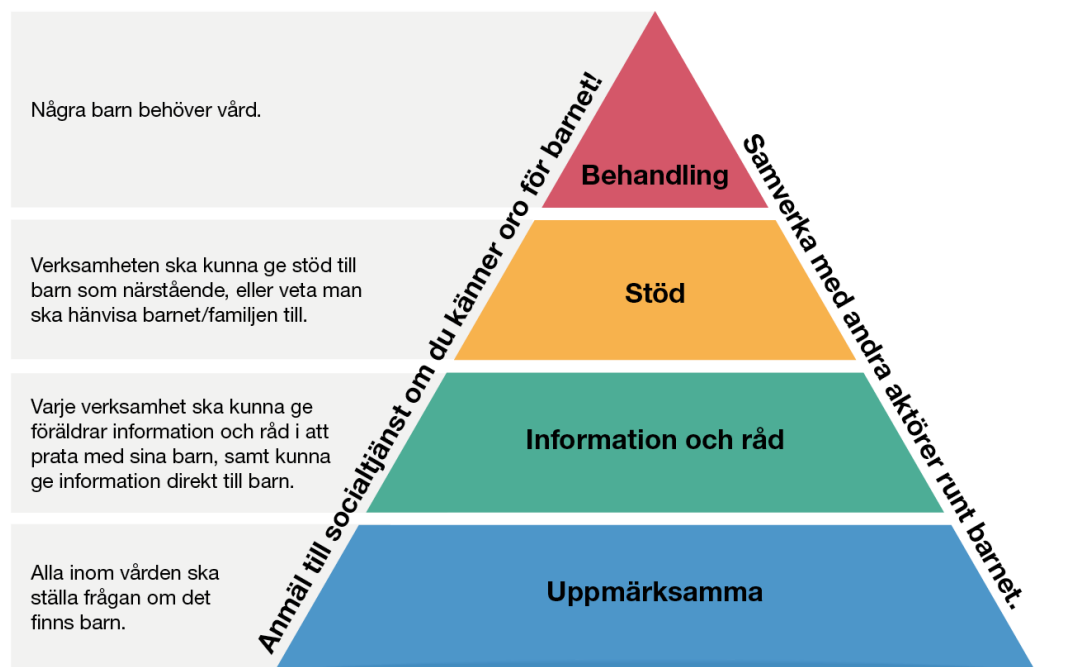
Några barn behöver vård.

Behandling

Verksamheten ska kunna ge stöd till barn som närstående, eller veta man ska hänvisa barnet/familjen till.

Stöd

Varje verksamhet ska kunna ge föräldrar information och råd i att prata med sina barn, samt kunna ge information direkt till barn.

Information och råd

Alla inom vården ska ställa frågan om det finns barn.

Uppmärksamma

Anmäl till socialtjänst om du känner oro för barnet!

Samverka med andra aktörer runt barnet.